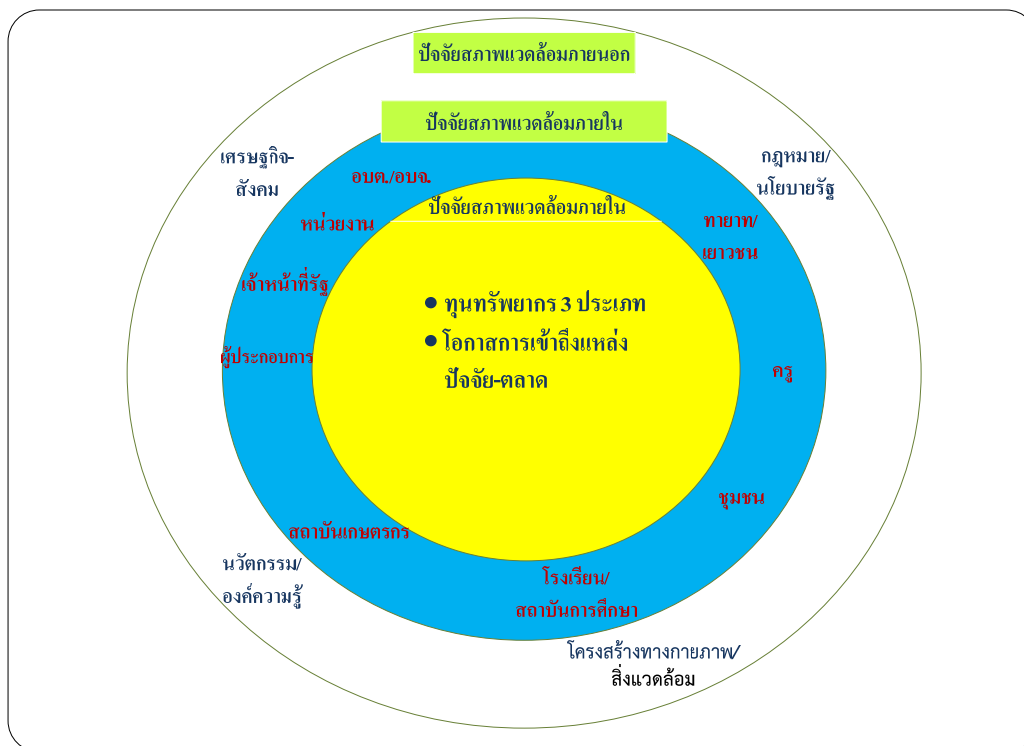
ปัจจัยสภาพแวดล้อมภายนอก

ปัจจัยสภาพแวดล้อมภายใน

เศรษฐกิจ-สังคม

กฎหมาย/นโยบายรัฐ

อบต./อบจ.

หน่วยงาน

ปัจจัยสภาพแวดล้อมภายใน

ทายาท/เยาวชน

เจ้าหน้าที่รัฐ

● ทุนทรัพยากร 3 ประเภท
● โอกาสการเข้าถึงแหล่งปัจจัย-ตลาด

ผู้ประกอบการ

ครู

ชุมชน

สถาบันเกษตรกร

นวัตกรรม/องค์ความรู้

โรงเรียน/สถาบันการศึกษา

โครงสร้างทางกายภาพ/สิ่งแวดล้อม